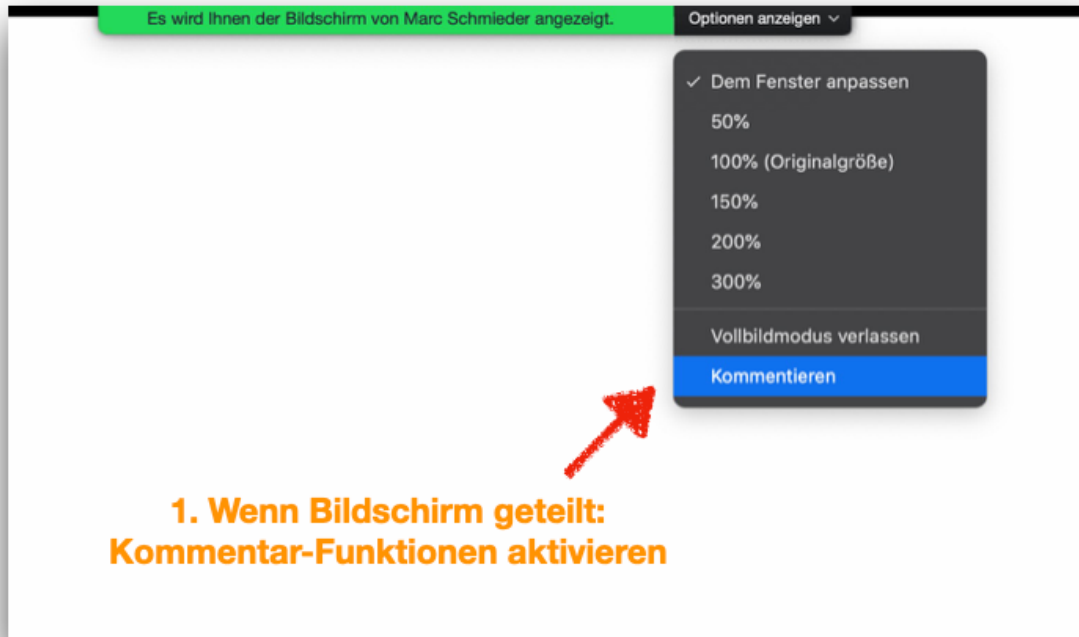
Es wird Ihnen der Bildschirm von Marc Schmieder angezeigt.
Optionen anzeigen

✓ Dem Fenster anpassen
50%
100% (Originalgröße)
150%
200%
300%
Vollbildmodus verlassen
Kommentieren

1. Wenn Bildschirm geteilt:
Kommentar-Funktionen aktivieren